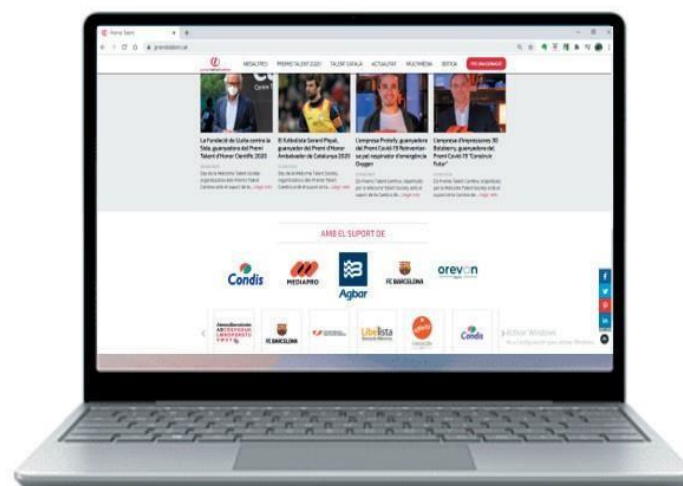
MEDALISTES PREMIS TALENT 2020 TALENT CATALÀ ACTUALITAT MULTIMÈDIA BOTIGA

La Fundació de Lluita contra la Sida, guanyadora del Premi Talent d'Honor Científic 2020

El futbolista Gerard Piqué, guanyador del Premi d'Honor Ambaixador de Catalunya 2020

L'empresa Protofy, guanyadora del Premi Covid-19 Reinventar-se pel respirador d'emergència Oxygen

L'empresa d'impressions 3D Bcn3dtech, guanyadora del Premi Covid-19 "Construir Futur"

AMB EL SUPORT DE

Condis

MEDIAPRO

Agbar

FC BARCELONA

orevon

FC BARCELONA

Libelista

Condis

Activar Windows